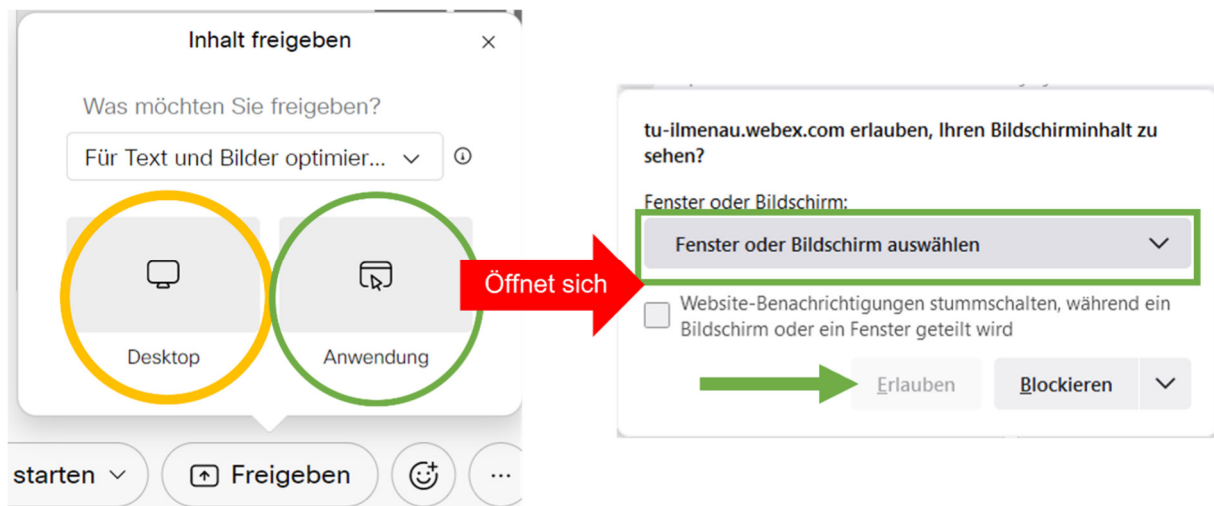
Inhalt freigeben

Was möchten Sie freigeben?

Für Text und Bilder optimier...

Desktop

Anwendung

starten

Freigeben

Öffnet sich

tu-ilmenau.webex.com erlauben, Ihren Bildschirminhalt zu sehen?

Fenster oder Bildschirm:

Fenster oder Bildschirm auswählen

Website-Benachrichtigungen stummschalten, während ein Bildschirm oder ein Fenster geteilt wird

Erlauben

Blockieren